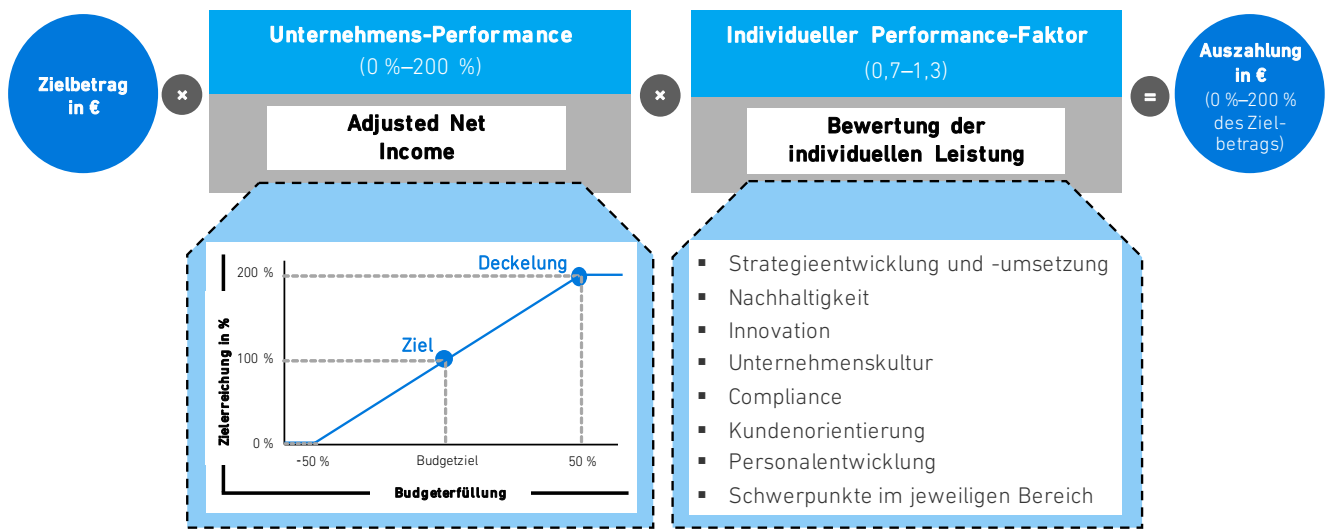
Zielbetrag in €

×

Unternehmens-Performance
(0 %–200 %)

Adjusted Net Income

×

Individueller Performance-Faktor
(0,7–1,3)

Bewertung der individuellen Leistung

=

Auszahlung in €
(0 %–200 % des Zielbetrags)

Deckelung

200 %

Ziel

100 %

0 %

Zielerreichung in %

-50 %

Budgetziel

50 %

Budgeterfüllung

- Strategieentwicklung und -umsetzung
- Nachhaltigkeit
- Innovation
- Unternehmenskultur
- Compliance
- Kundenorientierung
- Personalentwicklung
- Schwerpunkte im jeweiligen Bereich